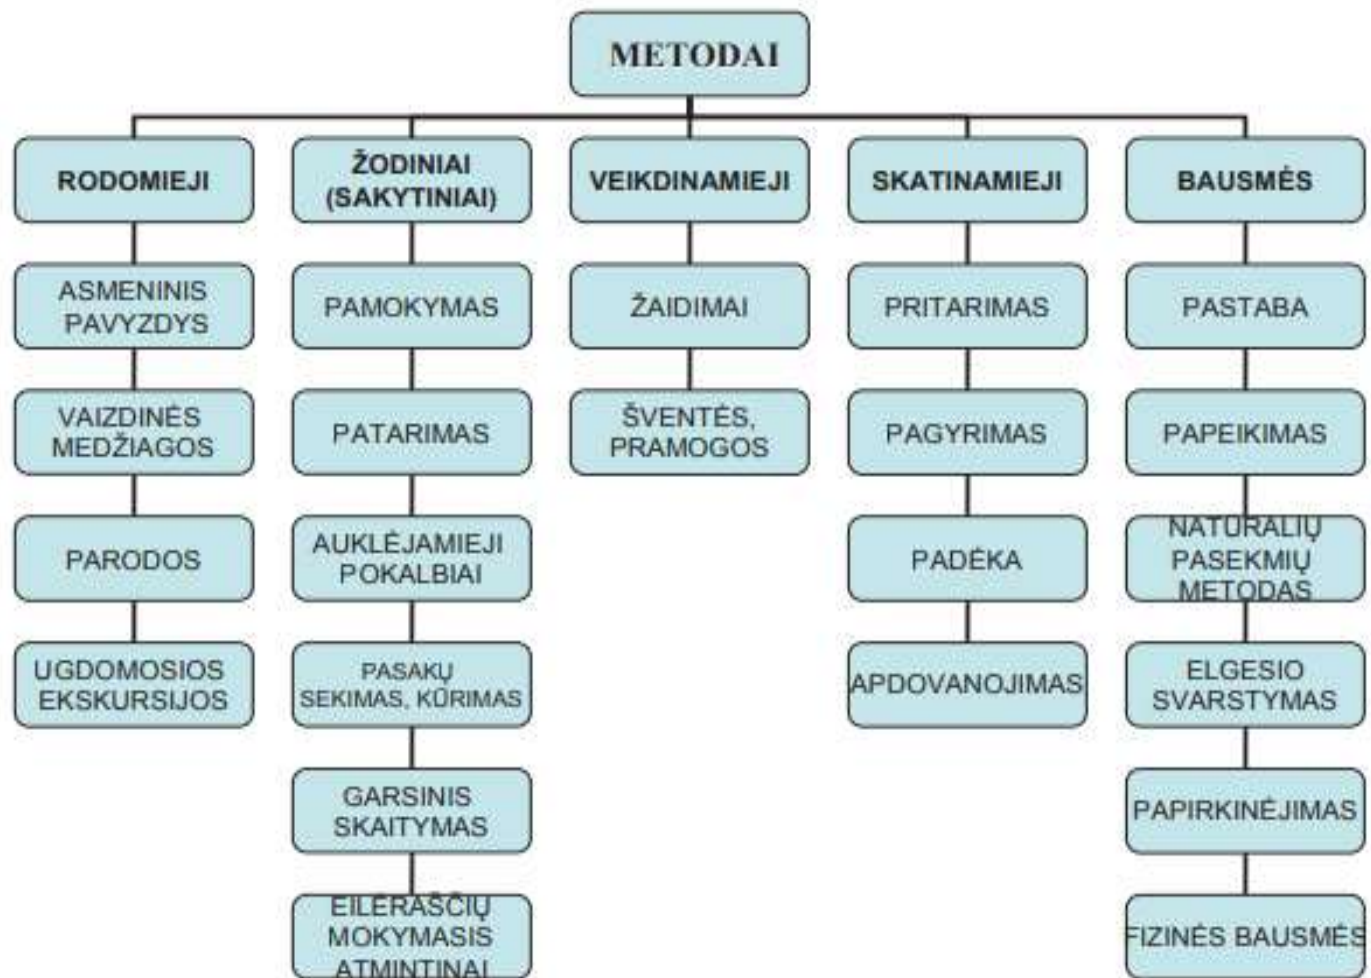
METODAI

RODOMIEJI

ASMENINIS PAVYZDYS

VAIZDINĖS MEDŽIAGOS

PARODOS

UGDOMOSIOS EKSKURSIJOS

ŽODINIAI (SAKYTINIAI)

PAMOKYMAS

PATARIMAS

AUKLĖJAMIEJI POKALBIAI

PASAKŲ SEKIMAS, KŪRIMAS

GARSINIS SKAITYMAS

EILĖRAŠČIŲ MOKYMASIS ATMINTINAI

VEIKDINAMIEJI

ŽAIDIMAI

ŠVENTĖS, PRAMOGOS

SKATINAMIEJI

PRITARIMAS

PAGYRIMAS

PADĖKA

APDOVANOJIMAS

BAUSMĖS

PASTABA

PAPEIKIMAS

NATŪRALIŲ PASEKMIŲ METODAS

ELGESIO SVARSTYMAS

PAPIRKINĖJIMAS

FIZINĖS BAUSMĖS